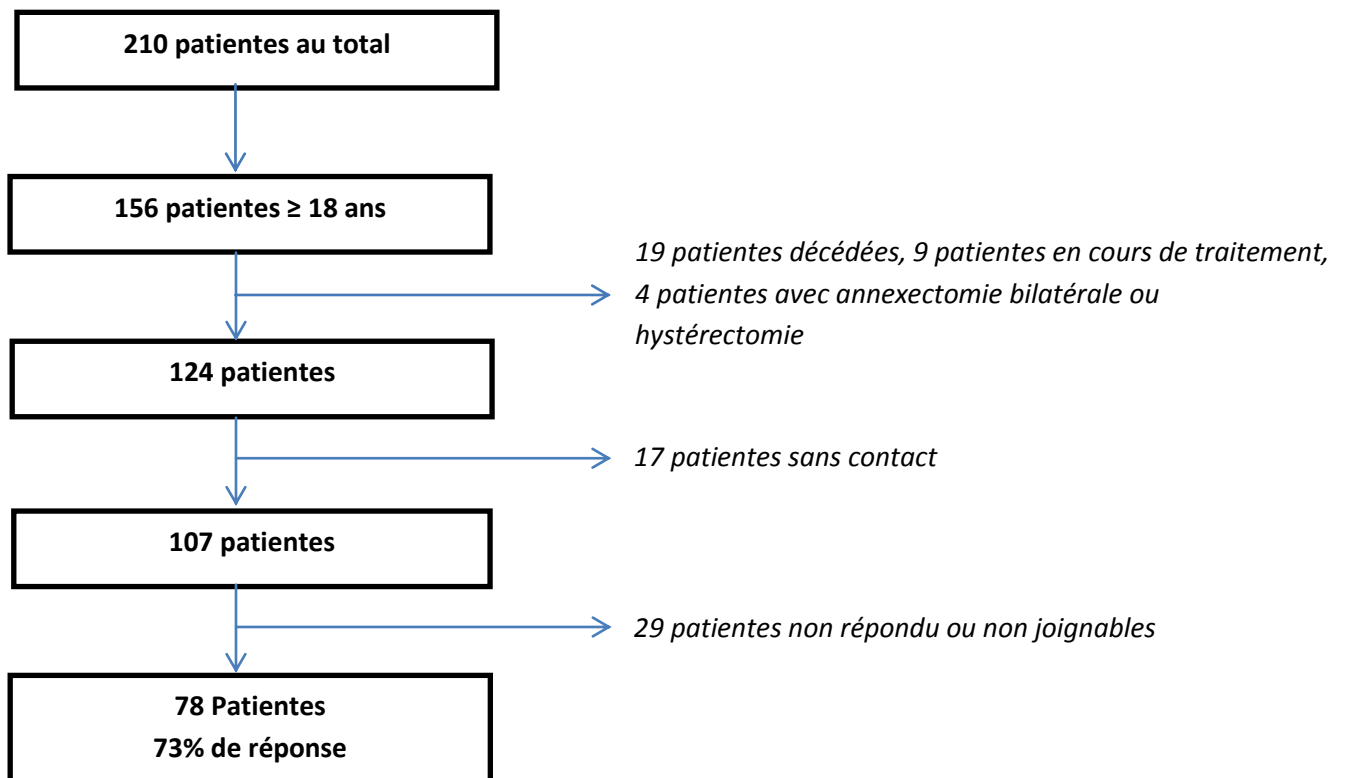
210 patientes au total

156 patientes ≥ 18 ans

19 patientes décédées, 9 patientes en cours de traitement, 4 patientes avec annexectomie bilatérale ou hystérectomie

124 patientes

17 patientes sans contact

107 patientes

29 patientes non répondu ou non joignables

78 Patientes
73% de réponse